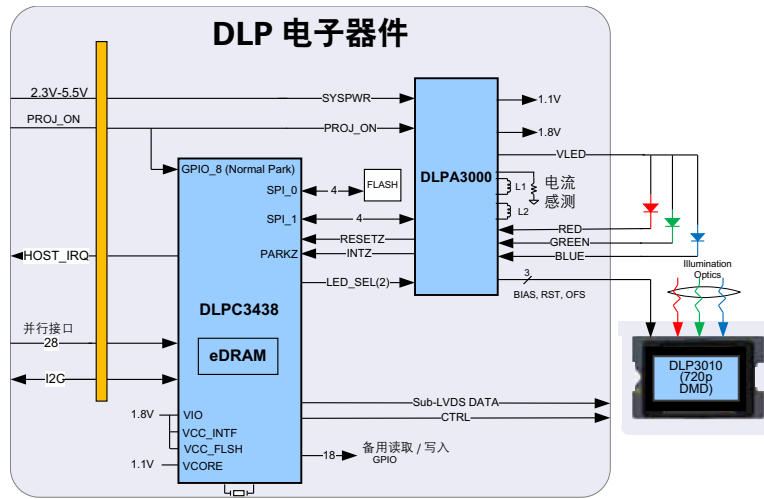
DLP 电子器件

2.3V-5.5V
PROJ_ON
SYSPWR
PROJ_ON
1.1V
1.8V
DLPA3000
VLED
L1
L2
电流
感测
GPIO_8 (Normal Park)
SPI_0
4
FLASH
SPI_1
4
RESETZ
INTZ
RED
GREEN
BLUE
HOST_IRQ
PARKZ
LED_SEL(2)
3
BIAS, RST, OFS
Illumination
Optics
DLPC3438
并行接口
28
eDRAM
I2C
DLP3010
(720p
DMD)
Sub-LVDS DATA
CTRL
1.8V
VIO
VCC_INTF
VCC_FLSH
1.1V
VCORE
18
备用读取 / 写入
GPIO